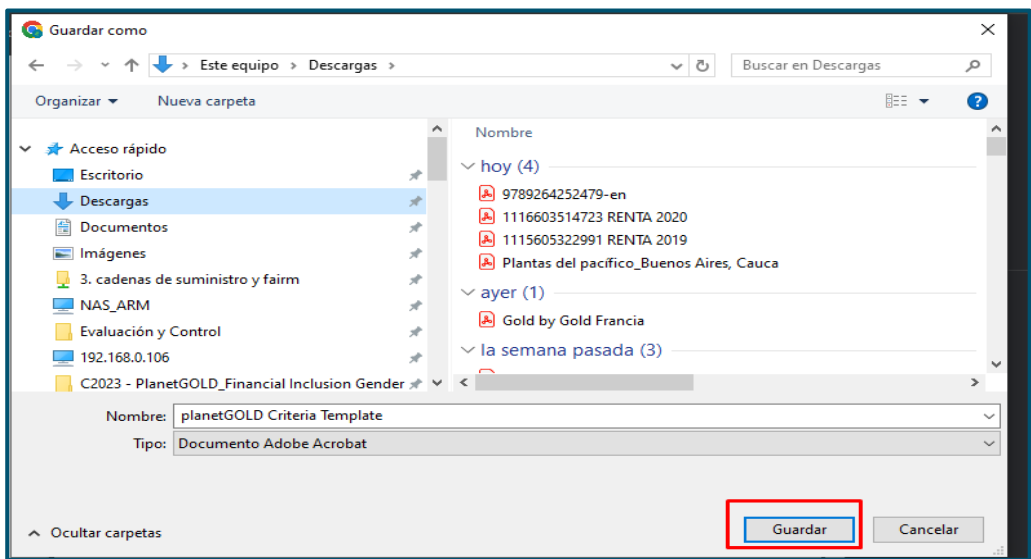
Guardar como

Este equipo › Descargas ›

Buscar en Descargas

Organizar ▾ Nueva carpeta

Acceso rápido
Escritorio
Descargas
Documentos
Imágenes
3. cadenas de suministro y fairm
NAS_ARM
Evaluación y Control
192.168.0.106
C2023 - PlanetGOLD_Financial Inclusion Gender

Nombre
hoy (4)
9789264252479-en
1116603514723 RENTA 2020
1115605322991 RENTA 2019
Plantas del pacífico_Buenos Aires, Cauca
ayer (1)
Gold by Gold Francia
la semana pasada (3)

Nombre: planetGOLD Criteria Template
Tipo: Documento Adobe Acrobat

Ocultar carpetas

Guardar
Cancelar